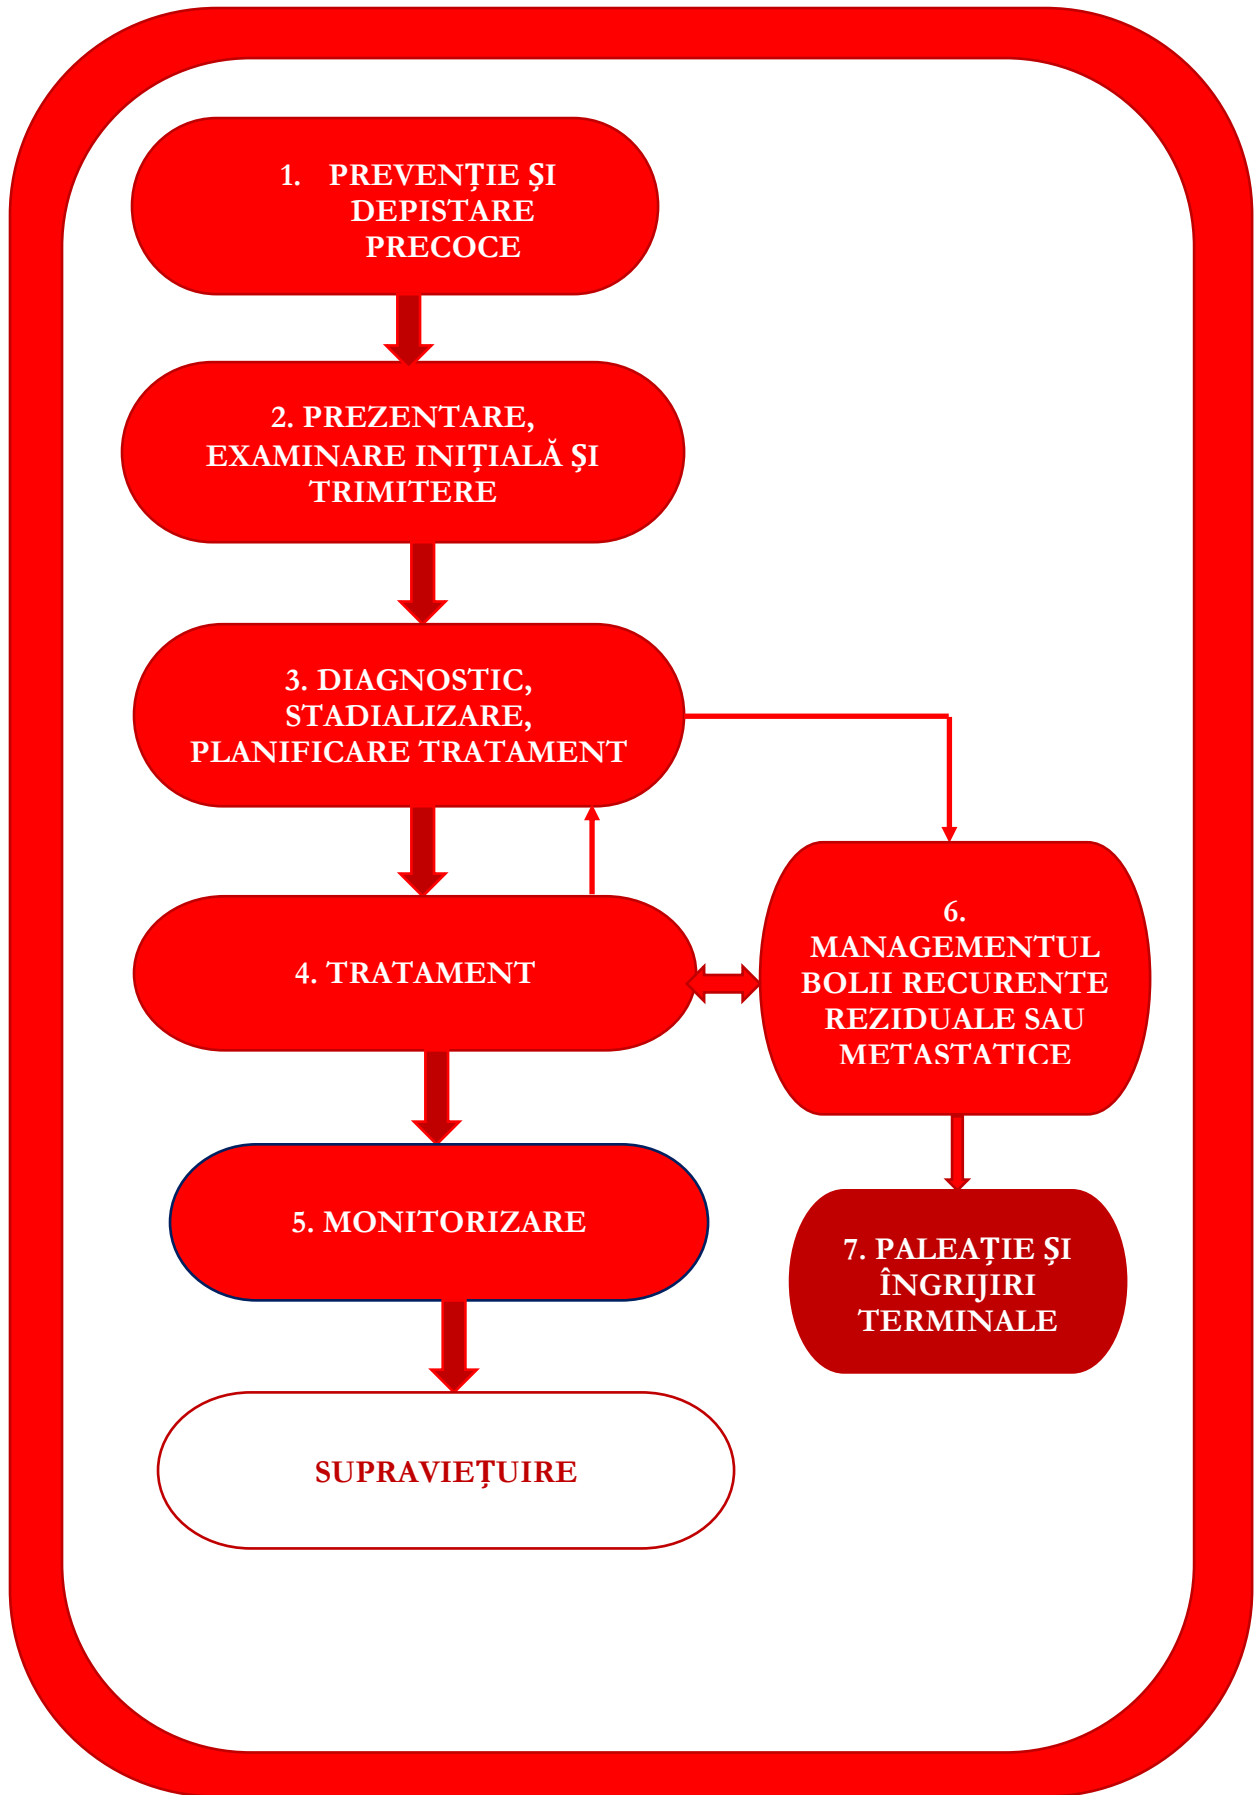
1. PREVENŢIE ŞI DEPISTARE PRECOCE

2. PREZENTARE, EXAMINARE INIŢIALĂ ŞI TRIMITERE

3. DIAGNOSTIC, STADIALIZARE, PLANIFICARE TRATAMENT

4. TRATAMENT

6. MANAGEMENTUL BOLII RECURENTE REZIDUALE SAU METASTATICE

5. MONITORIZARE

7. PALEAȚIE ŞI ÎNGRIJIRI TERMINALE

SUPRAVIEŢUIRE